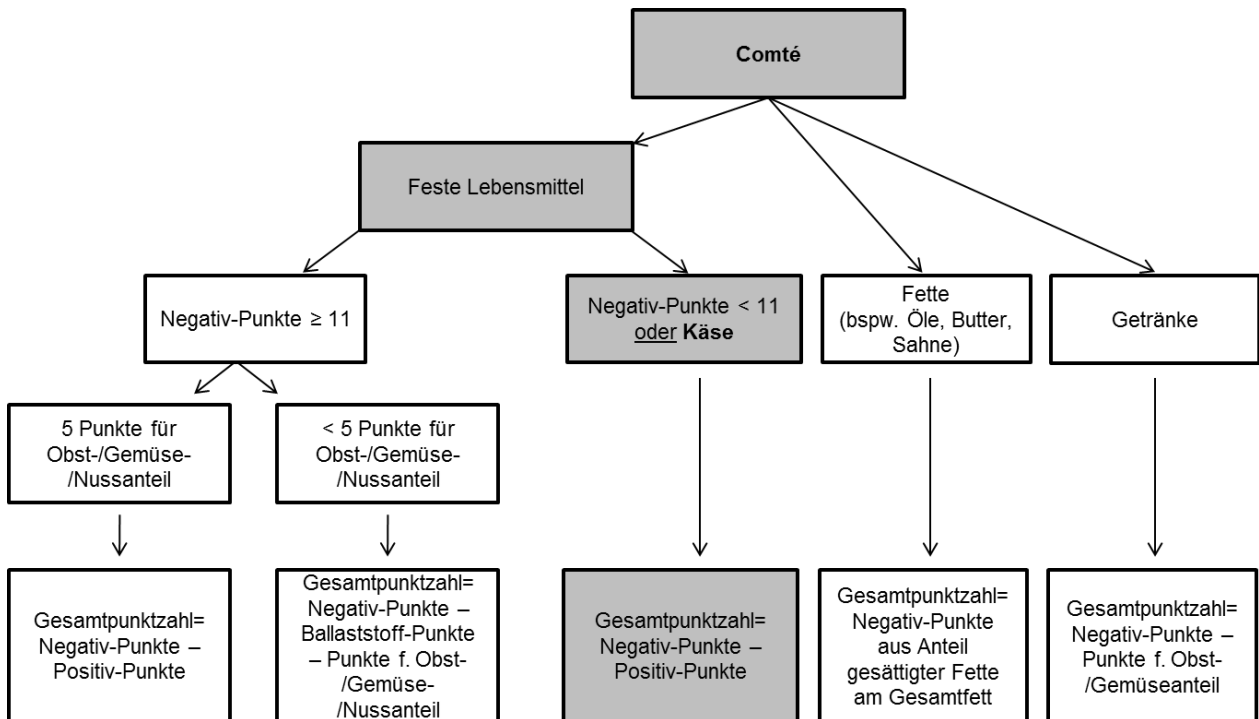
**Comté**

Feste Lebensmittel

Negativ-Punkte ≥ 11

Negativ-Punkte < 11 oder **Käse**

Fette (bspw. Öle, Butter, Sahne)

Getränke

5 Punkte für Obst-/Gemüse-/Nussanteil

< 5 Punkte für Obst-/Gemüse-/Nussanteil

Gesamtpunktzahl= Negativ-Punkte – Positiv-Punkte

Gesamtpunktzahl= Negativ-Punkte – Ballaststoff-Punkte – Punkte f. Obst-/Gemüse-/Nussanteil

Gesamtpunktzahl= Negativ-Punkte – Positiv-Punkte

Gesamtpunktzahl= Negativ-Punkte aus Anteil gesättigter Fette am Gesamtfett

Gesamtpunktzahl= Negativ-Punkte – Punkte f. Obst-/Gemüseanteil